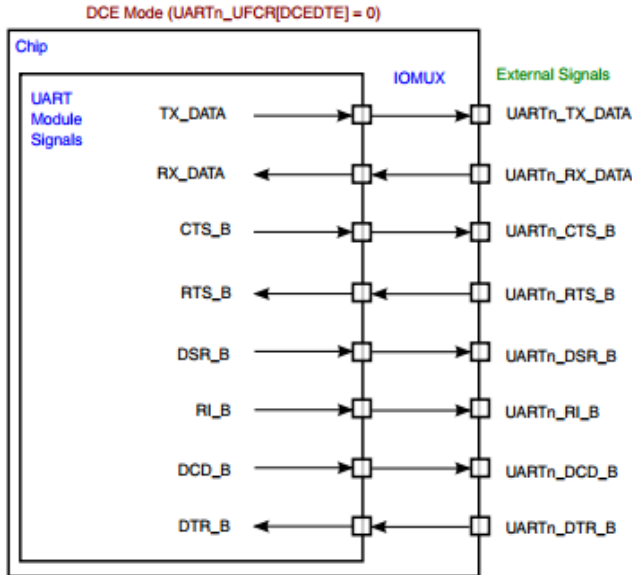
DCE Mode (UARTn_UFCR[DCEDTE] = 0)

Chip

UART Module Signals

IOMUX

External Signals

TX_DATA

UARTn_TX_DATA

RX_DATA

UARTn_RX_DATA

CTS_B

UARTn_CTS_B

RTS_B

UARTn_RTS_B

DSR_B

UARTn_DSR_B

RI_B

UARTn_RI_B

DCD_B

UARTn_DCD_B

DTR_B

UARTn_DTR_B